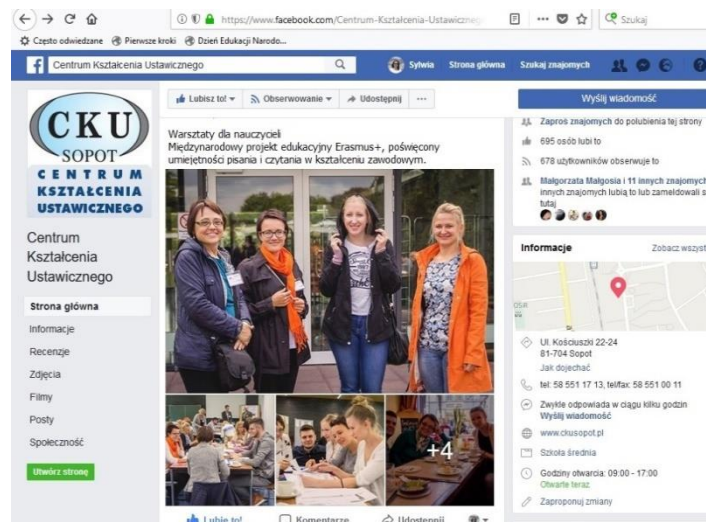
https://www.facebook.com/Centrum-Kształcenia-Ustawiczneg
Szukaj
Często odwiedzane Pierwsze kroki Dzień Edukacji Narodo...
Centrum Kształcenia Ustawicznego
Sylwia Strona główna Szukaj znajomych

CKU
SOPOT
CENTRUM KSZTAŁCENIA USTAWICZNEGO

Centrum Kształcenia Ustawicznego

Strona główna
Informacje
Recenzje
Zdjęcia
Filmy
Posty
Społeczność
Utwórz stronę

Lubisz to! Obserwowanie Udostępnij ···

Warsztaty dla nauczycieli
Międzynarodowy projekt edukacyjny Erasmus+, poświęcony umiejętności pisania i czytania w kształceniu zawodowym.

+4

Lubię to! Komentarz Udostępnij

Wyślij wiadomość
Zaproś znajomych do polubienia tej strony
695 osób lubi to
678 użytkowników obserwuje to
Małgorzata Małgosia i 11 innych znajomych innych znajomych lubią to lub zameldowali s tutaj

Informacje
Zobacz wszyst
Ul. Kościuszki 22-24
81-704 Sopot
Jak dojechać
tel: 58 551 17 13, tel/fax: 58 551 00 11
Zwykle odpowiada w ciągu kilku godzin
Wyślij wiadomość
www.ckusopot.pl
Szkoła średnia
Godziny otwarcia: 09:00 - 17:00
Otwarte teraz
Zaproponuj zmiany